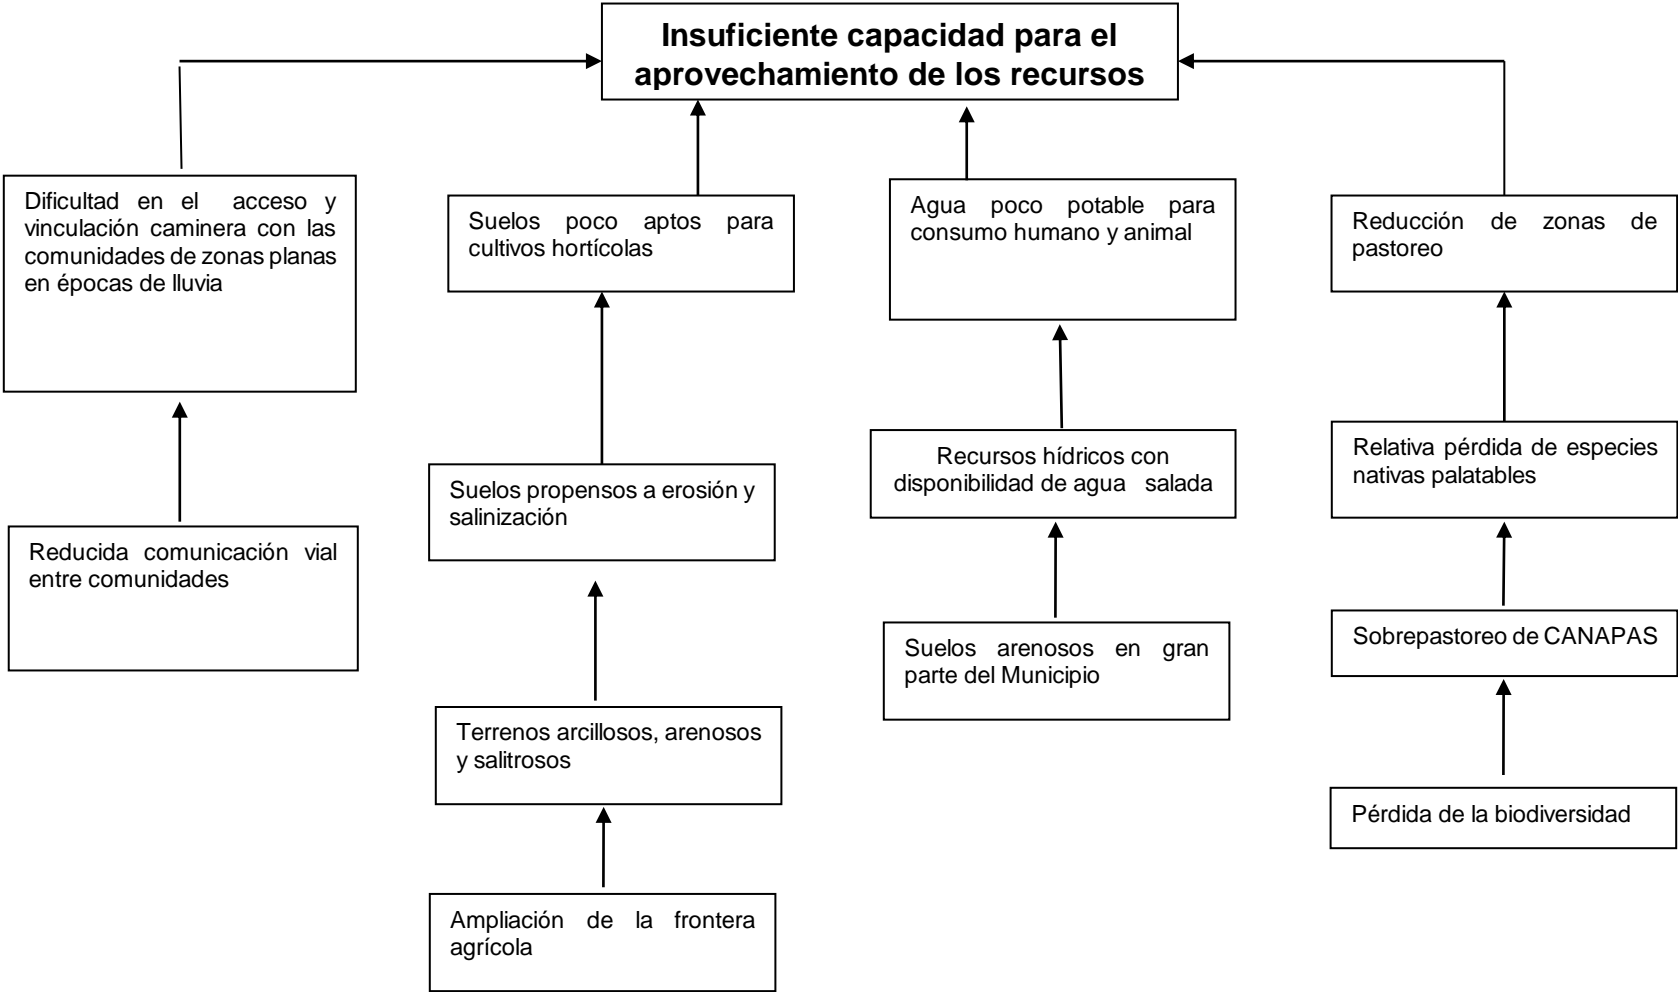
Insuficiente capacidad para el aprovechamiento de los recursos

Dificultad en el acceso y vinculación caminera con las comunidades de zonas planas en épocas de lluvia

Reducida comunicación vial entre comunidades

Suelos poco aptos para cultivos hortícolas

Suelos propensos a erosión y salinización

Terrenos arcillosos, arenosos y salitrosos

Ampliación de la frontera agrícola

Agua poco potable para consumo humano y animal

Recursos hídricos con disponibilidad de agua salada

Suelos arenosos en gran parte del Municipio

Reducción de zonas de pastoreo

Relativa pérdida de especies nativas palatables

Sobrepastoreo de CANAPAS

Pérdida de la biodiversidad